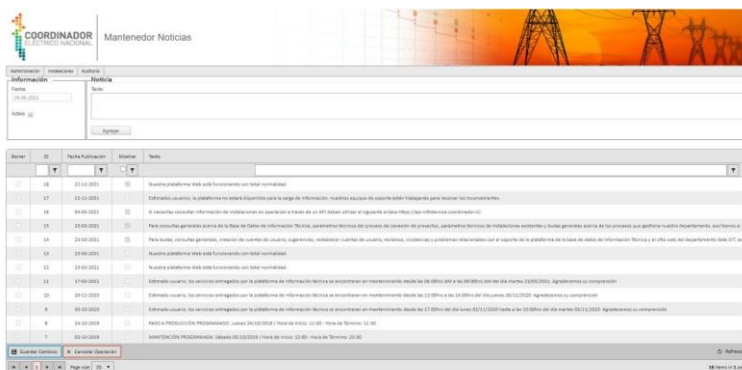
COORDINADOR ELÉCTRICO NACIONAL

Mantenedor Noticias

Administración Instalaciones Auditoría

Información

Fecha

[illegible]

Activo

Noticia

Texto

Agregar

| Borrar | ID | Fecha Publicación | Mostrar | Texto |
|---|---|---|---|---|
| | 18 | 22-12-2021 | | Nuestra plataforma Web está funcionando con total normalidad. |
| | 17 | 22-12-2021 | | Estimado usuario, la plataforma no estará disponible para la carga de información, nuestros equipos de soporte están trabajando para resolver los inconvenientes. |
| | 16 | 04-05-2021 | | Si necesitas consultar información de instalaciones en operación a través de un API deben utilizar el siguiente enlace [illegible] |
| | 15 | 23-03-2021 | | Para consultas generales acerca de la Base de Datos de Información Técnica, parámetros técnicos del proceso de conexión de proyectos, parámetros técnicos de instalaciones existentes y dudas generales acerca de los procesos que gestiona nuestro departamento, escríbenos a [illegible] |
| | 14 | 23-03-2021 | | Para dudas, consultas generales, creación de cuentas de usuario, sugerencias, restablecer cuentas de usuario, reclamos, incidencias y problemas relacionados con el soporte de la plataforma de la base de datos de Información Técnica y el sitio web del departamento Web DIT, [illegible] |
| | 13 | 24-03-2021 | | Nuestra plataforma Web está funcionando con total normalidad. |
| | 12 | 23-03-2021 | | Nuestra plataforma Web está funcionando con total normalidad. |
| | 11 | 17-03-2021 | | Estimado usuario, los servicios entregados por la plataforma de información técnica se encontrarán en mantenimiento desde las 08:00hrs del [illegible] a las 09:00hrs del día martes 23/03/2021. Agradecemos su comprensión |
| | 10 | 19-11-2020 | | Estimado usuario, los servicios entregados por la plataforma de información técnica se encontrarán en mantenimiento desde las 13:00hrs a las 16:00hrs del día jueves 20/11/2020. Agradecemos su comprensión |
| | 9 | 30-10-2020 | | Estimado usuario, los servicios entregados por la plataforma de información técnica se encontrarán en mantenimiento desde las 17:00hrs del día lunes 02/11/2020 hasta a las 10:00hrs del día martes 03/11/2020. Agradecemos su comprensión |
| | 8 | 24-10-2019 | | PASO A PRODUCCIÓN PROGRAMADO: Jueves 24/10/2019 / Hora de Inicio: 11:00 - Hora de Término: 15:00 |
| | 7 | 03-10-2019 | | MANTENCIÓN PROGRAMADA: Sábado 05/10/2019 / Hora de Inicio: 12:00 - Hora de Término: 23:00 |

Guardar Cambios | Cancelar Operación | Refresh

Page size: 10

18 items in 2 pages